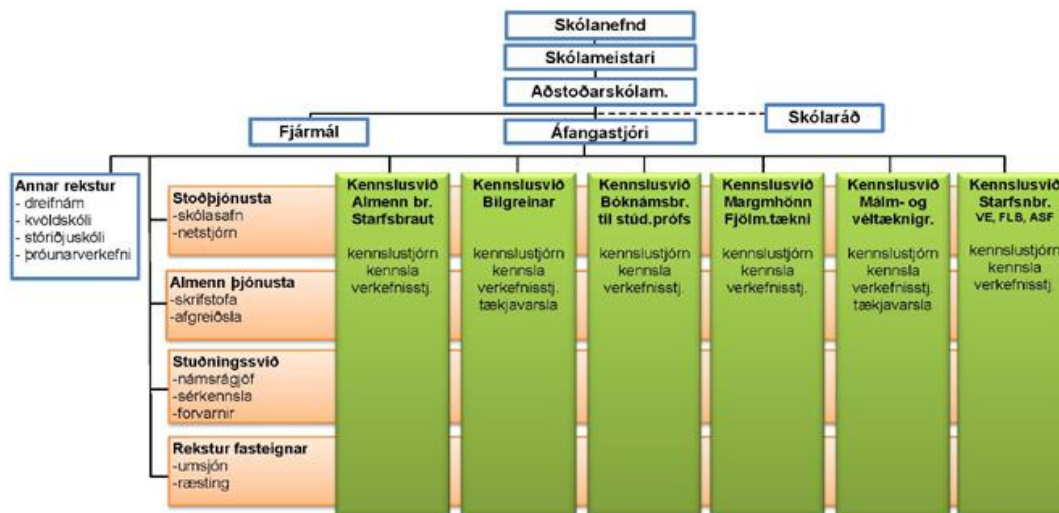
Skólanefnd

Skólameistari

Aðstoðarskólam.

Fjármál

Áfangastjóri

Skólaráð

Annar rekstur
- dreifnám
- kvöldskóli
- stóriðjuskóli
- þróunarverkefni

Stoðþjónusta
-skólasafn
-netstjórn

Almenn þjónusta
-skrifstofa
-afgreiðsla

Stuðningssvið
-námsráðgjöf
-sérkennsla
-forvarnir

Rekstur fasteignar
-umsjón
-ræsting

Kennslusvið
Almenn br.
Starfsbraut

kennslustjórn
kennsla
verkefnisstj.

Kennslusvið
Bílgreinar

kennslustjórn
kennsla
verkefnisstj.
tækjavarsla

Kennslusvið
Bóknámsbr.
til stúd.prófs

kennslustjórn
kennsla
verkefnisstj.

Kennslusvið
Margmhönn
Fjölm.tækni

kennslustjórn
kennsla
verkefnisstj.

Kennslusvið
Málm- og
véltæknigr.

kennslustjórn
kennsla
verkefnisstj.
tækjavarsla

Kennslusvið
Starfsnbr.
VE, FLB, ASF

kennslustjórn
kennsla
verkefnisstj.